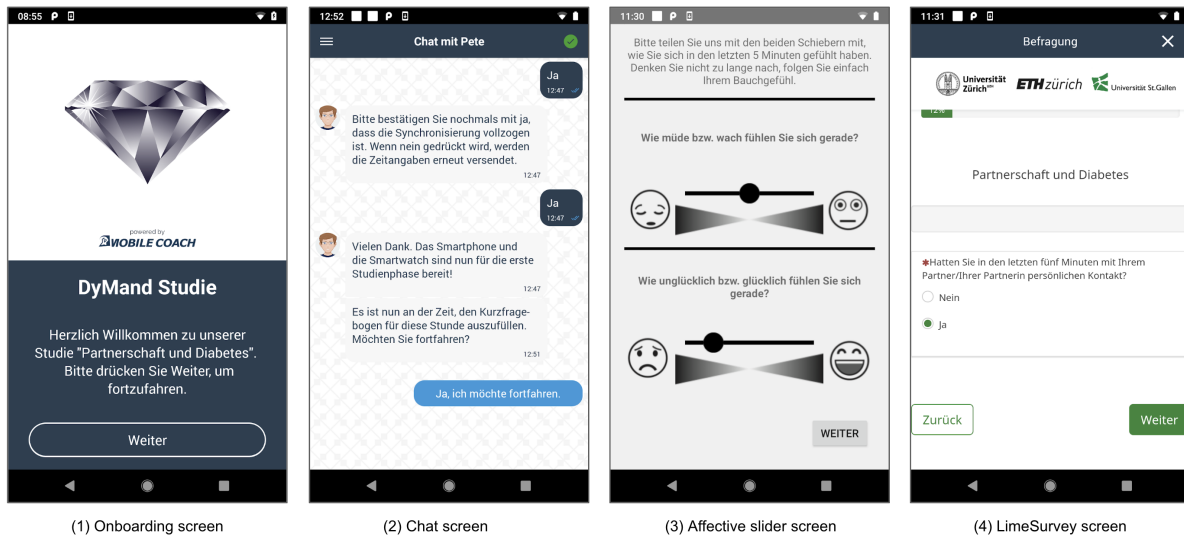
08:55

powered by
MOBILE COACH

DyMand Studie

Herzlich Willkommen zu unserer Studie "Partnerschaft und Diabetes". Bitte drücken Sie Weiter, um fortzufahren.

Weiter

(1) Onboarding screen

12:52

Chat mit Pete

Ja
12:47

Bitte bestätigen Sie nochmals mit ja, dass die Synchronisierung vollzogen ist. Wenn nein gedrückt wird, werden die Zeitangaben erneut versendet.
12:47

Ja
12:47

Vielen Dank. Das Smartphone und die Smartwatch sind nun für die erste Studienphase bereit!
12:47

Es ist nun an der Zeit, den Kurzfragebogen für diese Stunde auszufüllen. Möchten Sie fortfahren?
12:51

Ja, ich möchte fortfahren.

(2) Chat screen

11:30

Bitte teilen Sie uns mit den beiden Schiebern mit, wie Sie sich in den letzten 5 Minuten gefühlt haben. Denken Sie nicht zu lange nach, folgen Sie einfach Ihrem Bauchgefühl.

Wie müde bzw. wach fühlen Sie sich gerade?

Wie unglücklich bzw. glücklich fühlen Sie sich gerade?

WEITER

(3) Affective slider screen

11:31

Befragung

Universität Zürich ETHzürich Universität St.Gallen

12%

Partnerschaft und Diabetes

*Hatten Sie in den letzten fünf Minuten mit Ihrem Partner/Ihrer Partnerin persönlichen Kontakt?

Nein

Ja

Zurück

Weiter

(4) LimeSurvey screen